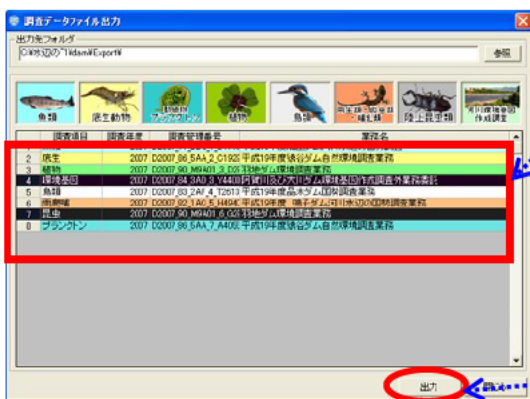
調査データファイル出力

出力先フォルダ

C:¥水辺の国¥Tildam¥Export¥

参照

魚類

底生動物

動植物プランクトン

植物

鳥類

両生類・爬虫類・哺乳類

陸上昆虫類

河川環境基図作成調査

| | 調査項目 | 調査年度 | 調査管理番号 | 業務名 |
|---|---|---|---|---|
| 1 | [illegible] | | | |
| 2 | 底生 | 2007 | D2007_86_5A4_2_C1920 | 平成19年度境谷ダム自然環境調査業務 |
| 3 | 植物 | 2007 | D2007_90_M9401_3_G2 | 羽地ダム環境調査業務 |
| 4 | 環境基図 | 2007 | D2007_84_3A0_3_Y4400 | 阿賀川及び大川ダム環境基図作成調査外業務委託 |
| 5 | 魚類 | 2007 | D2007_83_2A1_4_T2613 | 平成19年度鳥木ダム国勢調査業務 |
| 6 | 鳥類 | 2007 | D2007_82_1A0_5_H494 | 平成19年度 嶋子ダム河川水辺の国勢調査業務 |
| 7 | 昆虫 | 2007 | D2007_90_M9401_6_G2 | 羽地ダム環境調査業務 |
| 8 | プランクトン | 2007 | D2007_86_5A4_7_A400 | 平成19年度境谷ダム自然環境調査業務 |

出力

閉じる